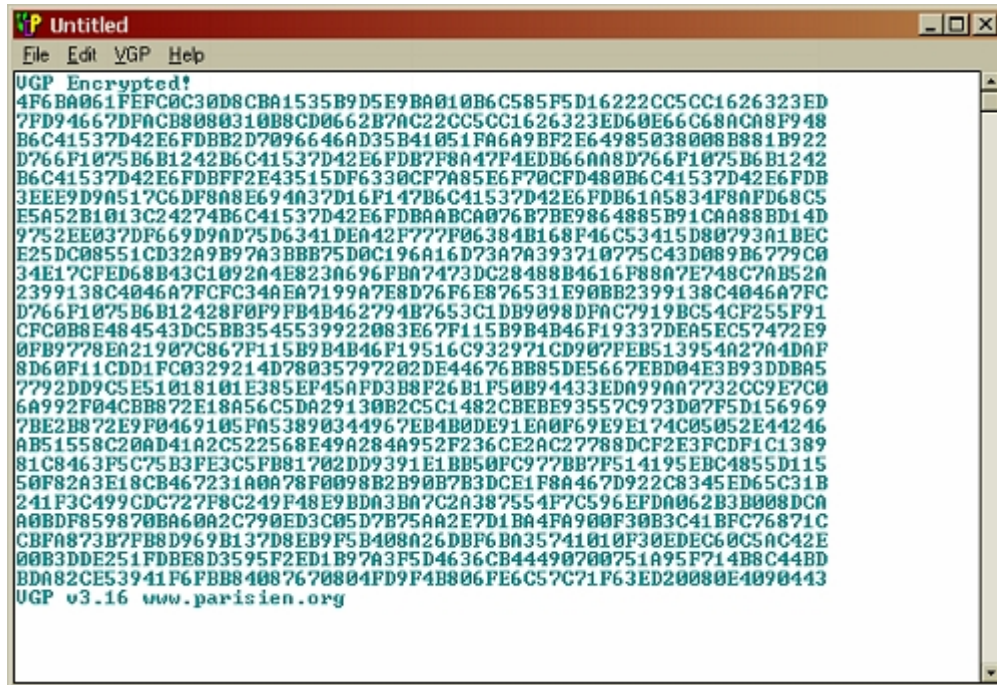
Untitled

File Edit VGP Help

VGP Encrypted!
4F6BA061FEFC0C30D8CBA1535B9D5E9BA010B6C585F5D16222CC5CC1626323ED
7FD94667DFACB8080310B8CD0662B7AC22CC5CC1626323ED60E66C68ACA8F948
B6C41537D42E6FDBB2D7096646AD35B41051FA6A9BF2E64985038008B881B922
D766F1075B6B1242B6C41537D42E6FDB7F8A47F4EDB66AA8D766F1075B6B1242
B6C41537D42E6FDBFF2E43515DF6330CF7A85E6F70CFD480B6C41537D42E6FDB
3EEE9D9A517C6DF8A8E694A37D16F147B6C41537D42E6FDB61A5834F8AFD68C5
E5A52B1013C24274B6C41537D42E6FDBAABCA076B7BE9864885B91CAA88BD14D
9752EE037DF669D9AD75D6341DEA42F777F06384B168F46C53415D80793A1BEC
E25DC08551CD32A9B97A3BBB75D0C196A16D73A7A393710775C43D089B6779C0
34E17CFED68B43C1092A4E823A696FBA7473DC28488B4616F88A7E748C7AB52A
2399138C4046A7FCFC34AEA7199A7E8D76F6E876531E90BB2399138C4046A7FC
D766F1075B6B12428F0F9FB4B462794B7653C1DB9098DFAC7919BC54CF255F91
CFC0B8E484543DC5BB3545539922083E67F115B9B4B46F19337DEA5EC57472E9
0FB9778EA21907C867F115B9B4B46F19516C932971CD907FEB513954A27A4DAF
8D60F11CDD1FC0329214D78035797202DE44676BB85DE5667EBD04E3B93DDBA5
7792DD9C5E51018101E385EF45AFD3B8F26B1F50B94433EDA99AA7732CC9E7C0
6A992F04CBB872E18A56C5DA29130B2C5C1482CBEBE93557C973D07F5D156969
7BE2B872E9F0469105FA53890344967EB4B0DE91EA0F69E9E174C05052E44246
AB51558C20AD41A2C522568E49A284A952F236CE2AC27788DCF2E3FCDF1C1389
81C8463F5C75B3FE3C5FB81702DD9391E1BB50FC977BB7F514195EBC4855D115
50F82A3E18CB467231A0A78F0098B2B90B7B3DCE1F8A467D922C8345ED65C31B
241F3C499CDC727F8C249F48E9BDA3BA7C2A387554F7C596EFDA062B3B008DCA
A0BDF859870BA60A2C790ED3C05D7B75AA2E7D1BA4FA900F30B3C41BFC76871C
CBFA873B7FB8D969B137D8EB9F5B408A26DBF6BA35741010F30EDEC60C5AC42E
00B3DDE251FDBE8D3595F2ED1B97A3F5D4636CB44490700751A95F714B8C44BD
BDA82CE53941F6FBB84087670804FD9F4B806FE6C57C71F63ED20080E4090443
VGP v3.16 www.parisien.org